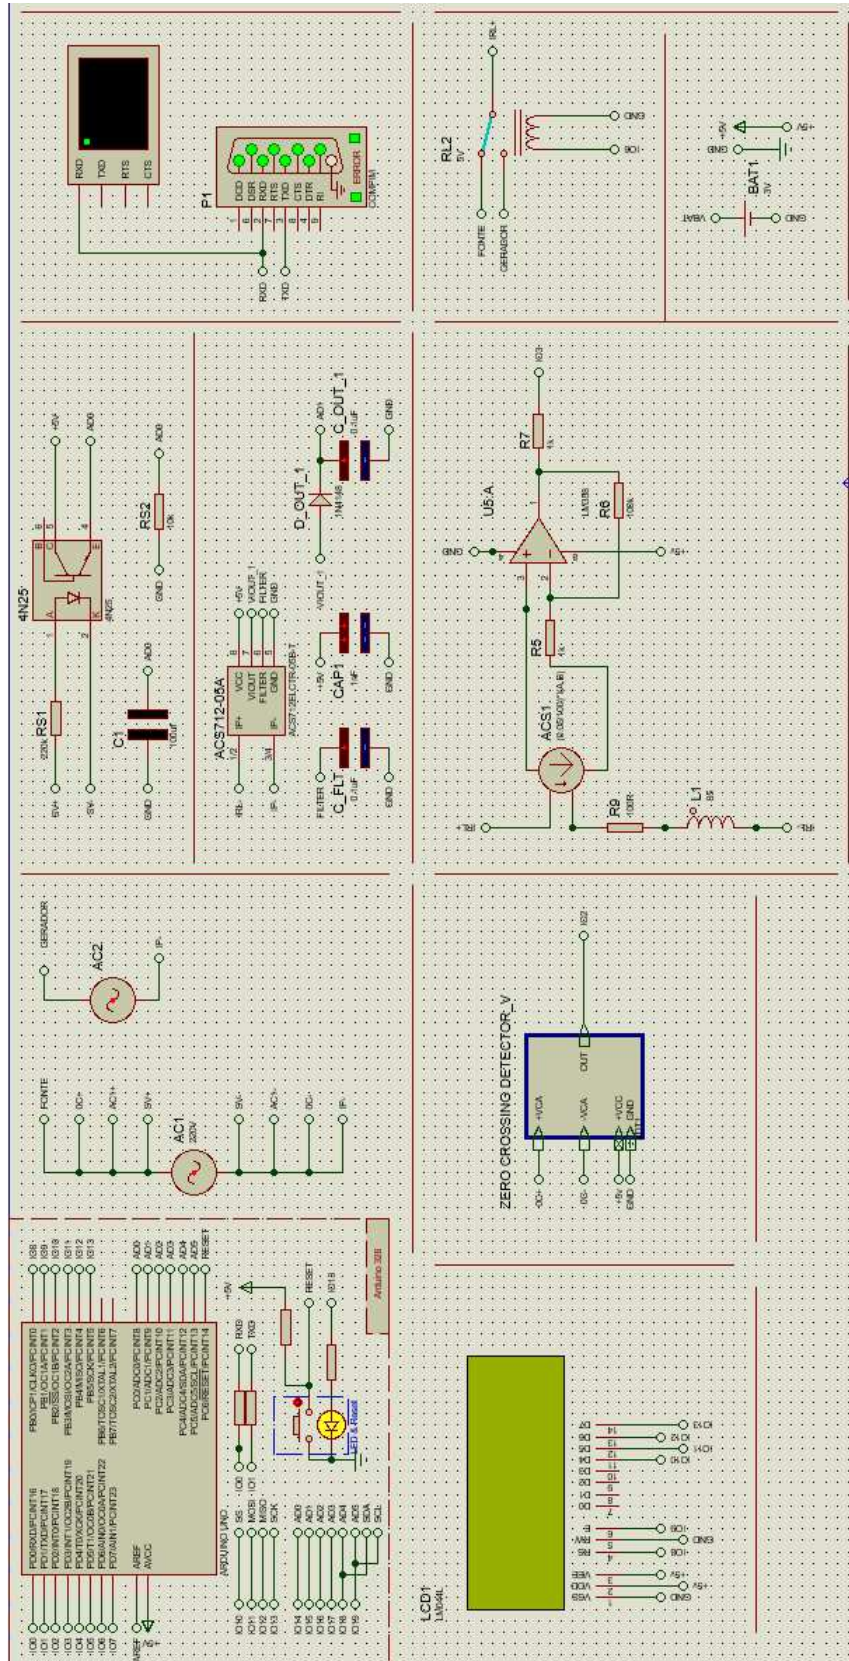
RXD
TXD
RTS
CTS
P1
DCD
DSR
RXD
RTS
TXD
CTS
DTR
RI
ERROR
COMPIM
RXD
TXD
RL2
5V
FONTE
GERADOR
RL+
GND
IO1
+5V
GND
BAT1
3V
VBAT
GND
4N25
RS1
220R
5V+
5V-
RS2
10k
GND
AD0
+5V
C1
100uF
GND
ACS712-05A
ACS712ELCTR-05B-T
IP+
IP-
VCC
VIOUT
FILTER
GND
+5V
VIOUT_1
FILTER
GND
D_OUT_1
1N4148
C_OUT_1
0.1uF
AD1
GND
CAP1
1nF
C_FLT
0.1uF
FILTER
GND
+5V
R7
1k
IO3
U5:A
LM358
R6
100k
GND
+5V
R5
1k
ACS1
ACS1
R9
100R
L1
RL+
RL-
AC2
GERADOR
IP-
AC1
220V
FONTE
DC+
AC1+
5V+
5V-
AC1-
DC-
IP-
ZERO CROSSING DETECTOR_V
+VCA
-VCA
+VCC
GND
OUT
DC+
DC-
+5V
GND
IO2
ARDUINO UNO
Arduino 328
RESET
IO18
+5V
RXD
TXD
LED & Reset
AREF
AVCC
AD0
AD1
AD2
AD3
AD4
AD5
RESET
LCD1
LM044L
VSS
VDD
VEE
RS
RW
E
D0
D1
D2
D3
D4
D5
D6
D7
GND
+5V
+5V
IO0
GND
IO1
IO10
IO11
IO12
IO13